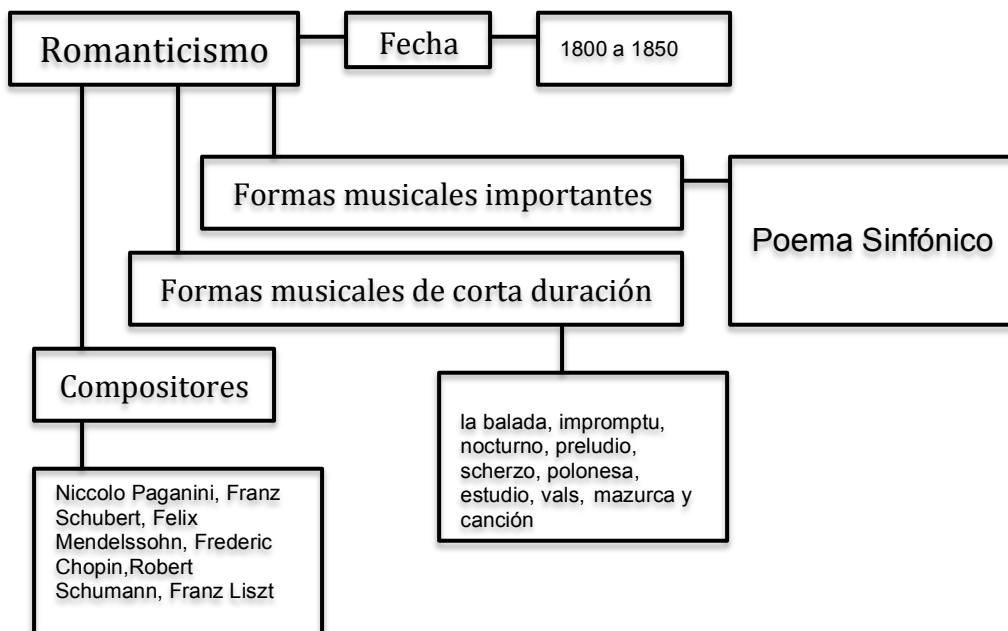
Romanticismo

Fecha

1800 a 1850

Formas musicales importantes

Poema Sinfónico

Formas musicales de corta duración

Compositores

la balada, impromptu, nocturno, preludio, scherzo, polonesa, estudio, vals, mazurca y canción

Niccolo Paganini, Franz Schubert, Felix Mendelssohn, Frederic Chopin,Robert Schumann, Franz Liszt